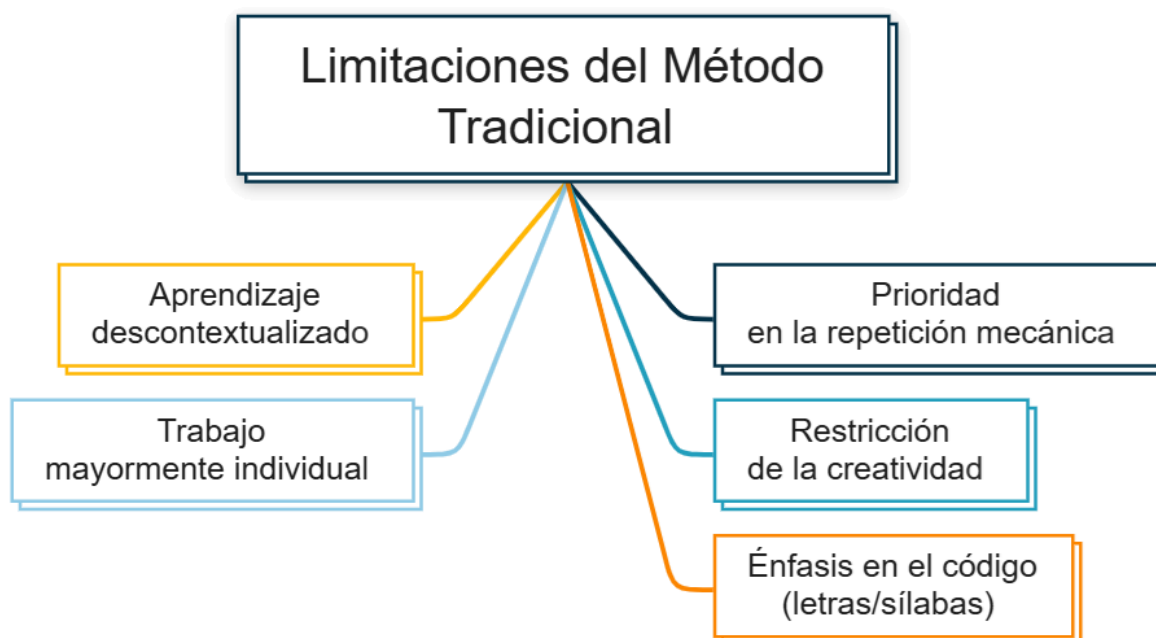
Limitaciones del Método Tradicional

Aprendizaje descontextualizado

Trabajo mayormente individual

Prioridad en la repetición mecánica

Restricción de la creatividad

Énfasis en el código (letras/sílabas)